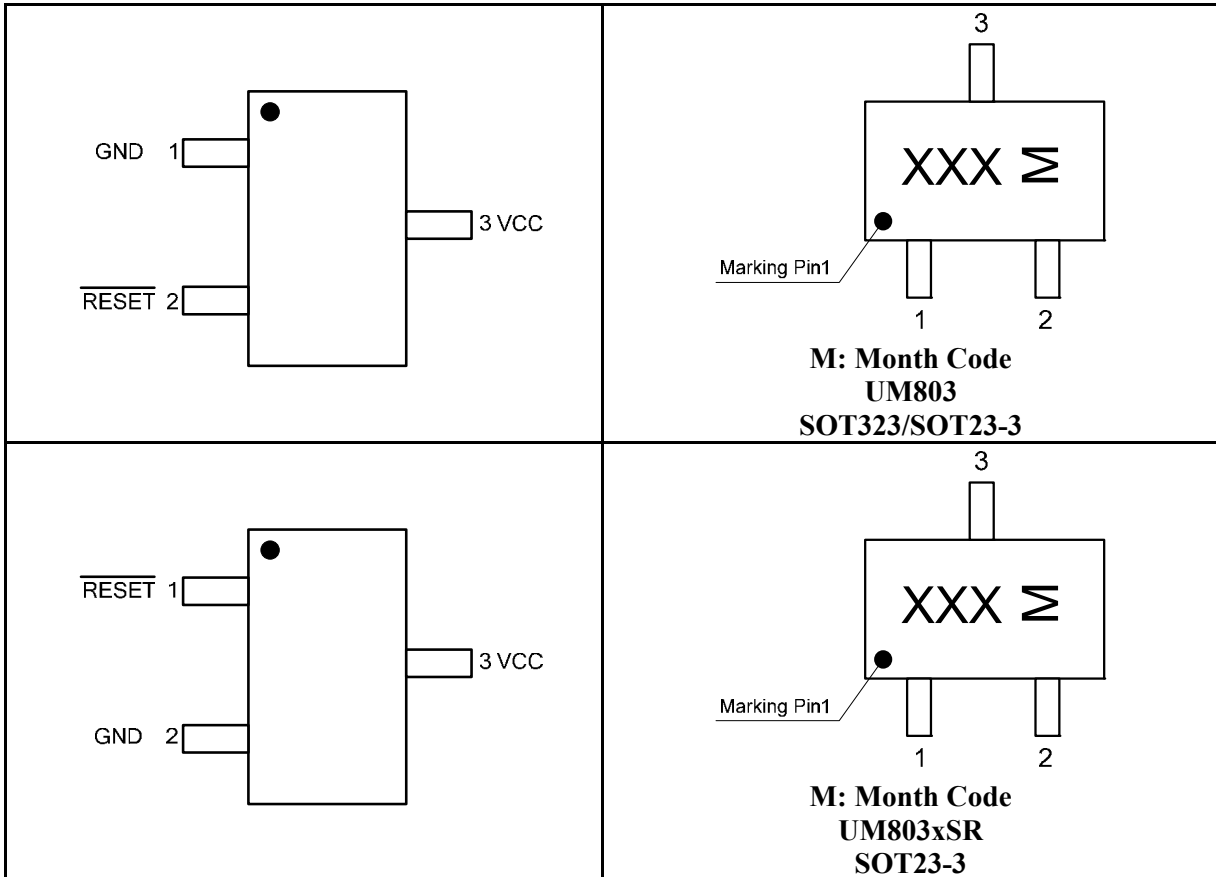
| GND 1<br>3 VCC<br>$\overline{\text{RESET}}$ 2 | 3<br>XXX M<br>Marking Pin1<br>1 2<br>**M: Month Code**<br>**UM803**<br>**SOT323/SOT23-3** |
|---|---|
| $\overline{\text{RESET}}$ 1<br>3 VCC<br>GND 2 | 3<br>XXX M<br>Marking Pin1<br>1 2<br>**M: Month Code**<br>**UM803xSR**<br>**SOT23-3** |